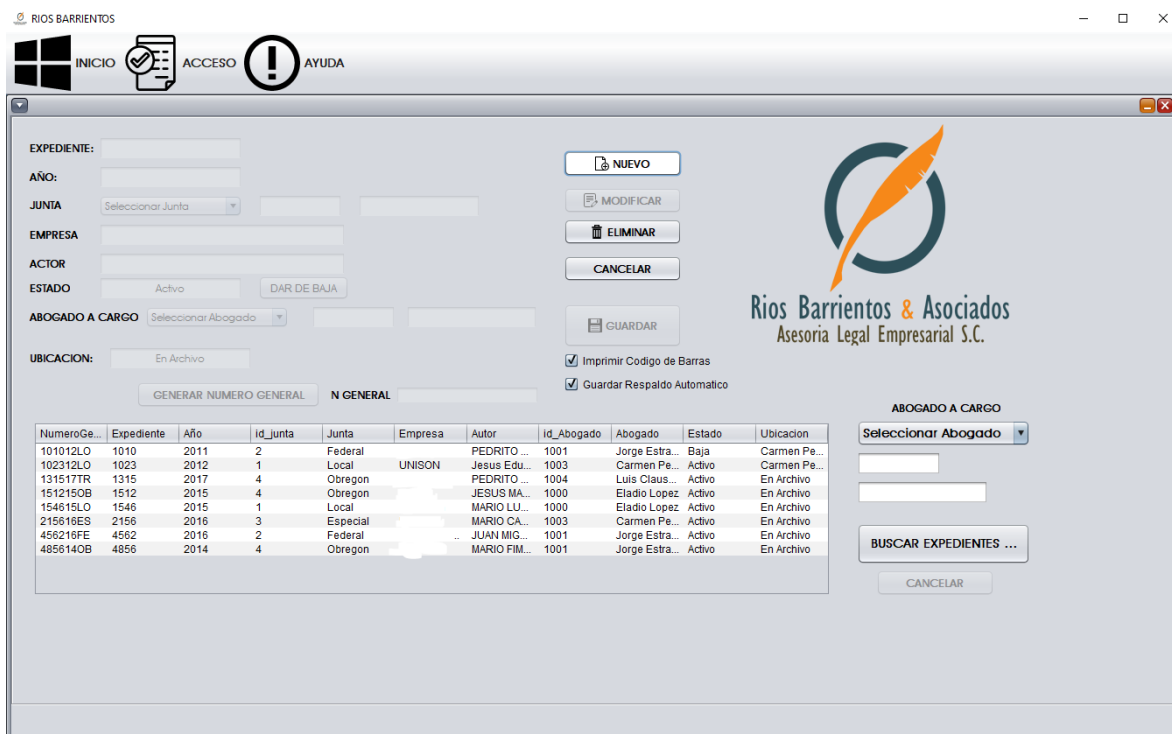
RIOS BARRIENTOS

INICIO ACCESO AYUDA

EXPEDIENTE:
AÑO:
JUNTA Seleccionar Junta
EMPRESA
ACTOR
ESTADO Activo DAR DE BAJA
ABOGADO A CARGO Seleccionar Abogado
UBICACION: En Archivo
GENERAR NUMERO GENERAL N GENERAL

NUEVO
MODIFICAR
ELIMINAR
CANCELAR
GUARDAR
Imprimir Codigo de Barras
Guardar Respaldo Automatico

Rios Barrientos & Asociados
Asesoria Legal Empresarial S.C.

| NumeroGe... | Expediente | Año | id_junta | Junta | Empresa | Autor | id_Abogado | Abogado | Estado | Ubicacion |
|---|---|---|---|---|---|---|---|---|---|---|
| 101012LO | 1010 | 2011 | 2 | Federal | | PEDRITO ... | 1001 | Jorge Estra... | Baja | Carmen Pe... |
| 102312LO | 1023 | 2012 | 1 | Local | UNISON | Jesus Edu... | 1003 | Carmen Pe... | Activo | Carmen Pe... |
| 131517TR | 1315 | 2017 | 4 | Obregon | | PEDRITO ... | 1004 | Luis Claus... | Activo | En Archivo |
| 151215OB | 1512 | 2015 | 4 | Obregon | | JESUS MA... | 1000 | Eladio Lopez | Activo | En Archivo |
| 154615LO | 1546 | 2015 | 1 | Local | | MARIO LU... | 1000 | Eladio Lopez | Activo | En Archivo |
| 215616ES | 2156 | 2016 | 3 | Especial | | MARIO CA... | 1003 | Carmen Pe... | Activo | En Archivo |
| 456216FE | 4562 | 2016 | 2 | Federal | ... | JUAN MIG... | 1001 | Jorge Estra... | Activo | En Archivo |
| 485614OB | 4856 | 2014 | 4 | Obregon | | MARIO FIM... | 1001 | Jorge Estra... | Activo | En Archivo |

ABOGADO A CARGO
Seleccionar Abogado
BUSCAR EXPEDIENTES ...
CANCELAR